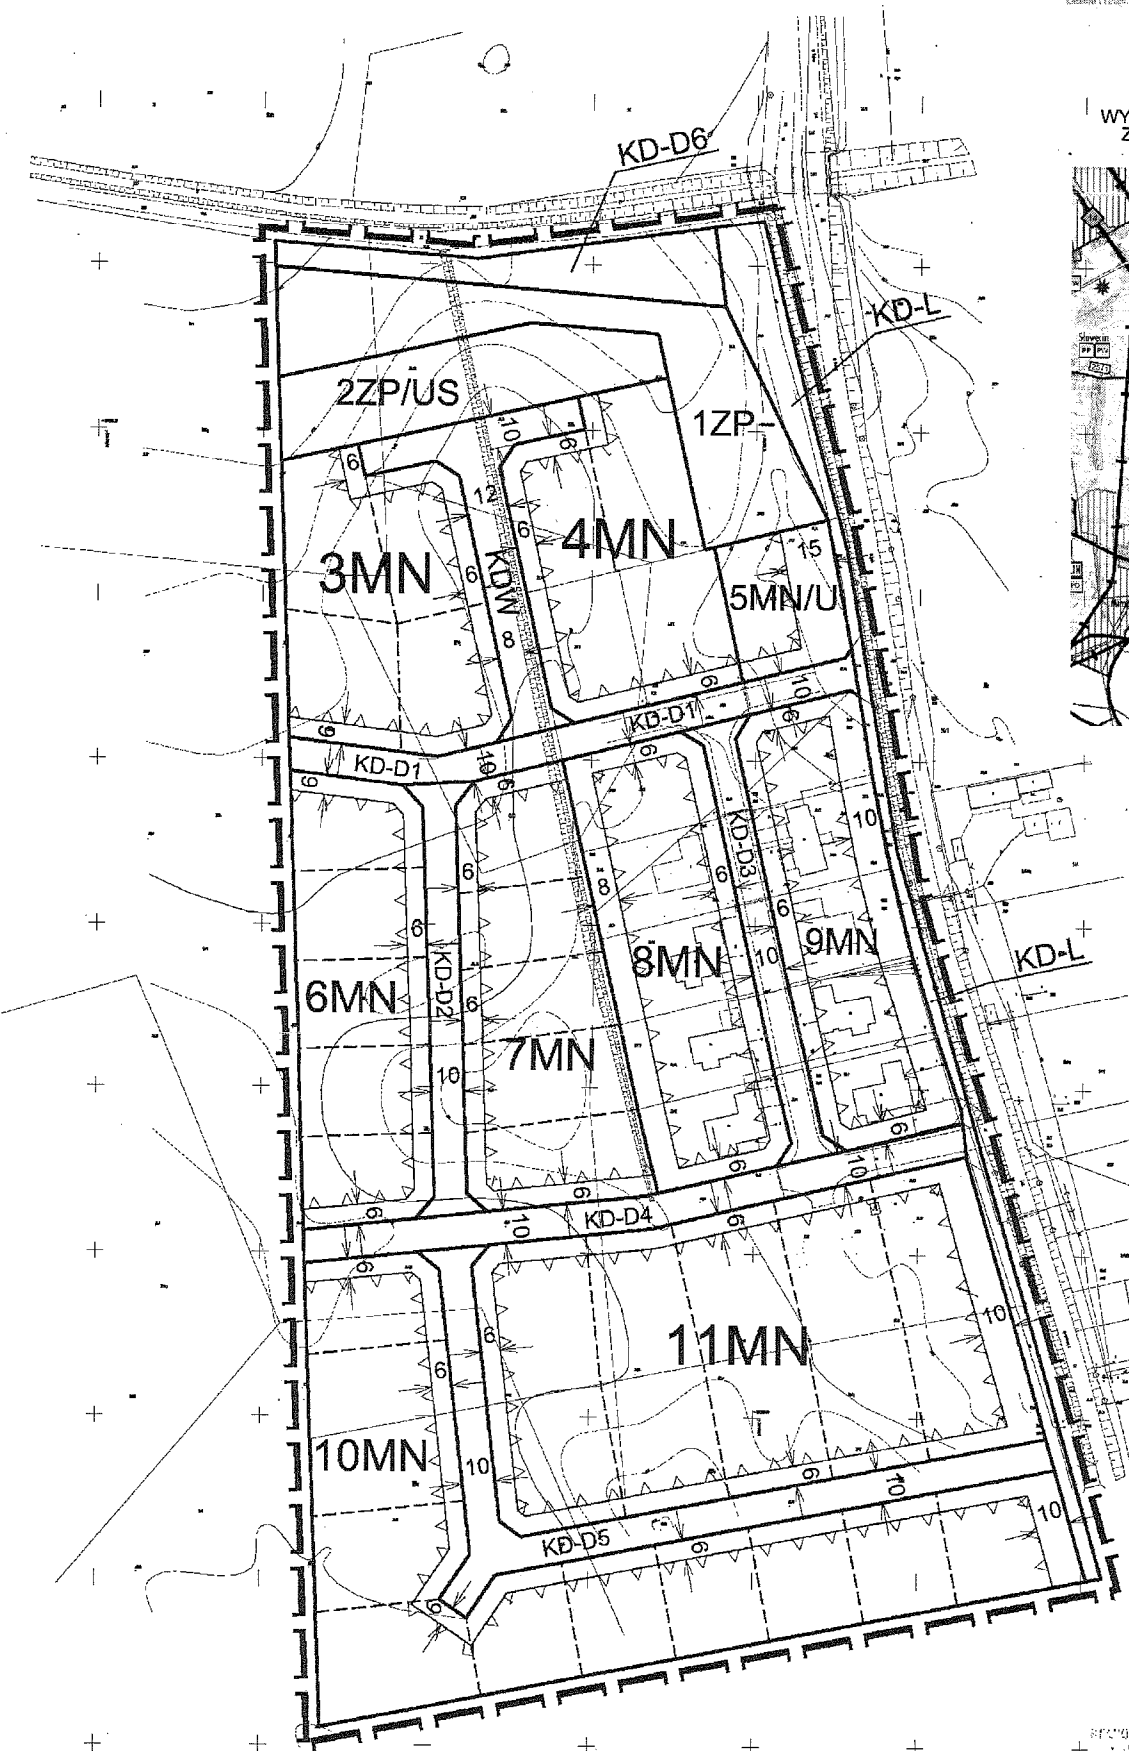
WY
Z

KD-D6
KD-L
2ZP/US
1ZP
10
6
6
12
6
4MN
3MN
6
KDW
15
5MN/U
8
6
10
KD-D1
6
9
KD-D1
10
6
9
6
6
8
6
KD-D3
10
6
10
6
KD-D2
8MN
10
9MN
KD-L
6MN
6
7MN
10
6
6
10
6
KD-D4
6
10
6
6
6
11MN
10
10MN
10
6
10
10
KD-D5
6
6